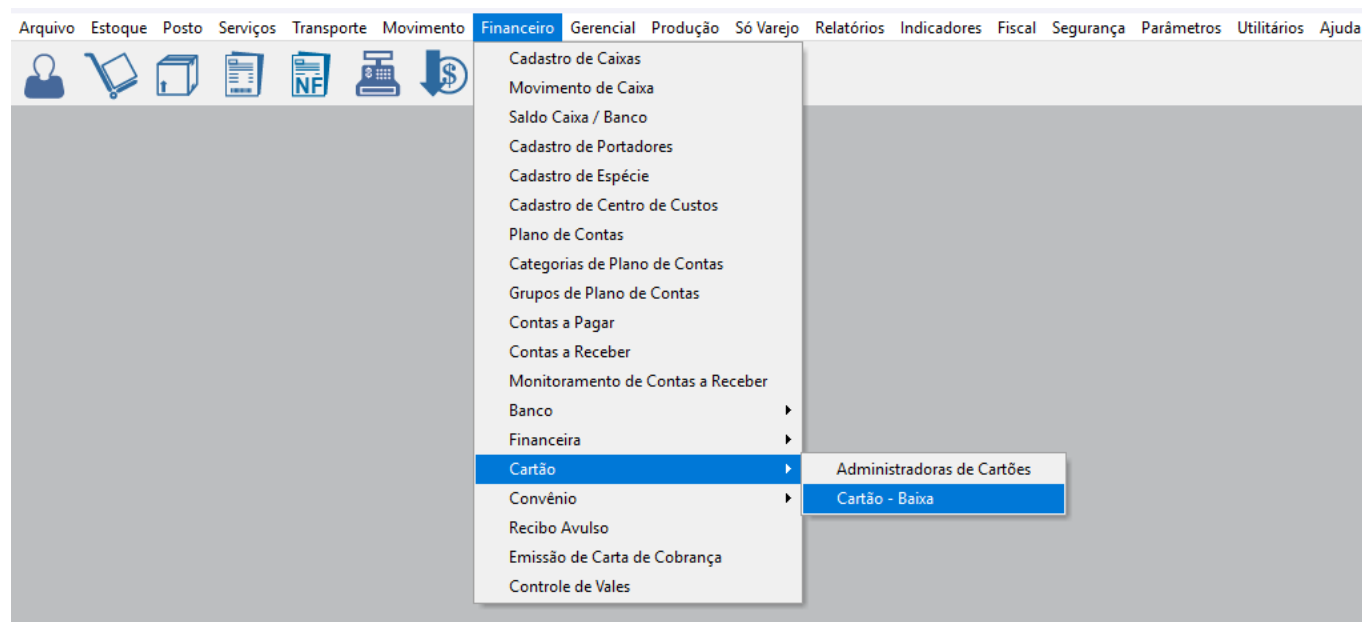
Arquivo Estoque Posto Serviços Transporte Movimento Financeiro Gerencial Produção Só Varejo Relatórios Indicadores Fiscal Segurança Parâmetros Utilitários Ajuda

NF

Cadastro de Caixas
Movimento de Caixa
Saldo Caixa / Banco
Cadastro de Portadores
Cadastro de Espécie
Cadastro de Centro de Custos
Plano de Contas
Categorias de Plano de Contas
Grupos de Plano de Contas
Contas a Pagar
Contas a Receber
Monitoramento de Contas a Receber
Banco
Financeira
Cartão
Convênio
Recibo Avulso
Emissão de Carta de Cobrança
Controle de Vales

Administradoras de Cartões
Cartão - Baixa